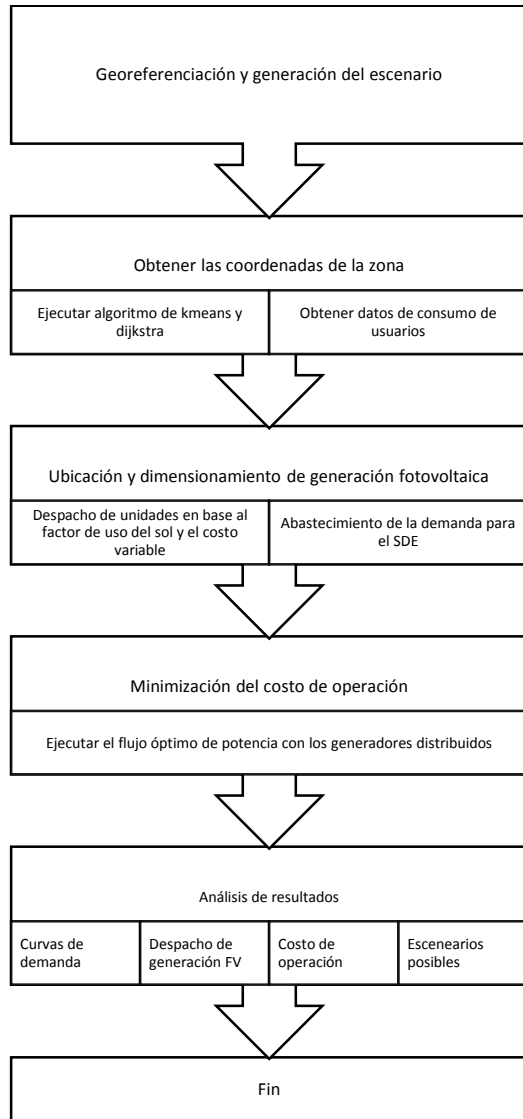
Georeferenciación y generación del escenario

Obtener las coordenadas de la zona

Ejecutar algoritmo de kmeans y dijkstra

Obtener datos de consumo de usuarios

Ubicación y dimensionamiento de generación fotovoltaica

Despacho de unidades en base al factor de uso del sol y el costo variable

Abastecimiento de la demanda para el SDE

Minimización del costo de operación

Ejecutar el flujo óptimo de potencia con los generadores distribuidos

Análisis de resultados

Curvas de demanda

Despacho de generación FV

Costo de operación

Escenearios posibles

Fin